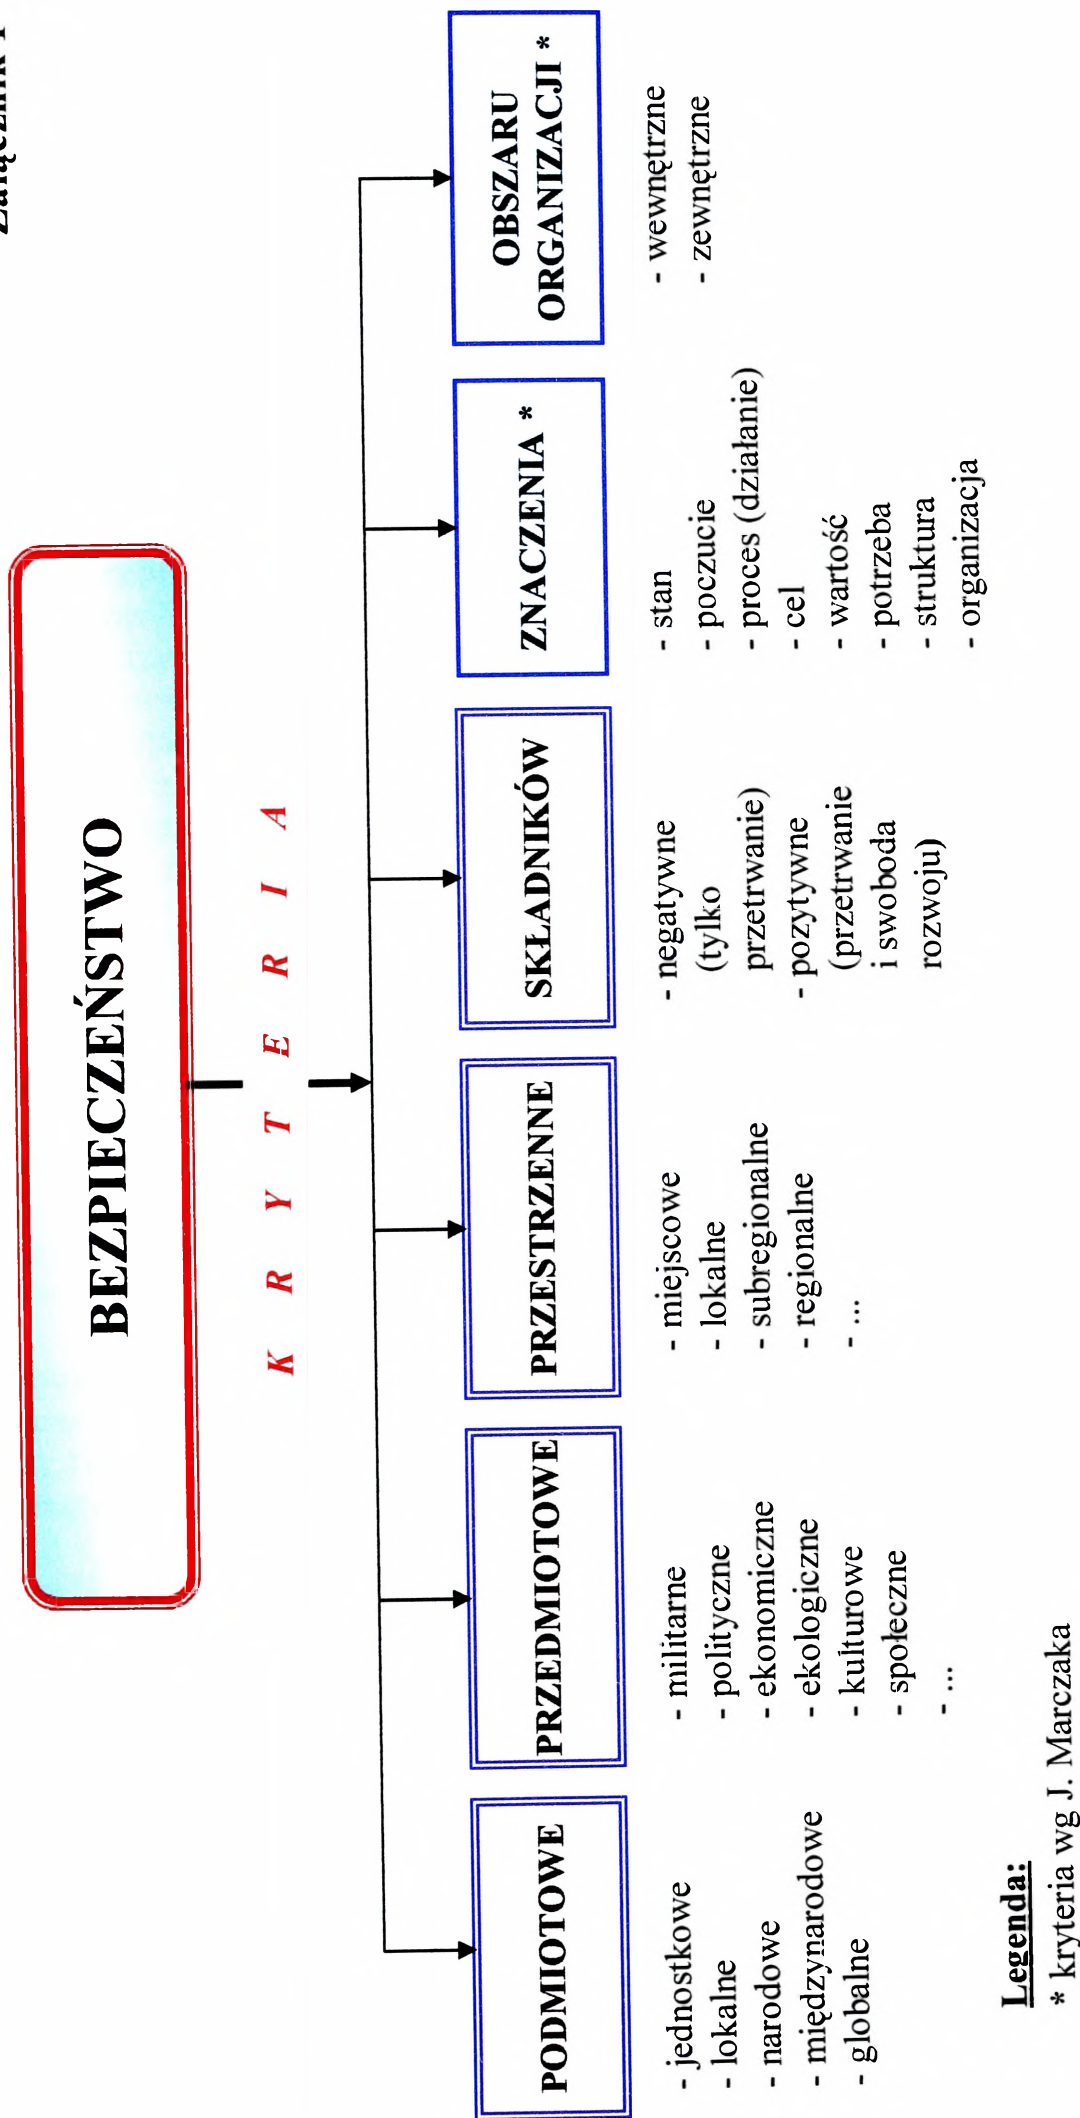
Załącznik 1

BEZPIECZEŃSTWO

K R Y T E R I A

PODMIOTOWE

- jednostkowe
- lokalne
- narodowe
- międzynarodowe
- globalne

PRZEDMIOTOWE

- militarne
- polityczne
- ekonomiczne
- ekologiczne
- kulturowe
- społeczne
- ...

PRZESTRZENNE

- miejscowe
- lokalne
- subregionalne
- regionalne
- ...

SKŁADNIKÓW

- negatywne (tylko przetrwanie)
- pozytywne (przetrwanie i swoboda rozwoju)

ZNACZENIA *

- stan
- poczucie
- proces (działanie)
- cel
- wartość
- potrzeba
- struktura
- organizacja

OBSZARU ORGANIZACJI *

- wewnętrzne
- zewnętrzne

Legenda:
* kryteria wg J. Marczaka